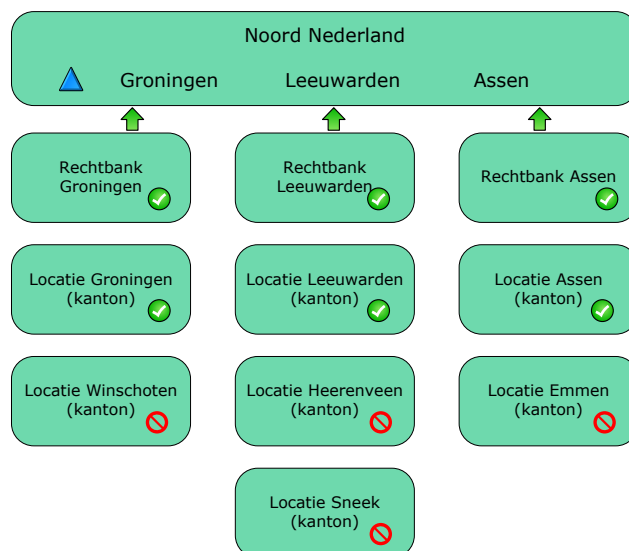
Noord Nederland

Groningen Leeuwarden Assen

Rechtbank Groningen

Rechtbank Leeuwarden

Rechtbank Assen

Locatie Groningen (kanton)

Locatie Leeuwarden (kanton)

Locatie Assen (kanton)

Locatie Winschoten (kanton)

Locatie Heerenveen (kanton)

Locatie Emmen (kanton)

Locatie Sneek (kanton)